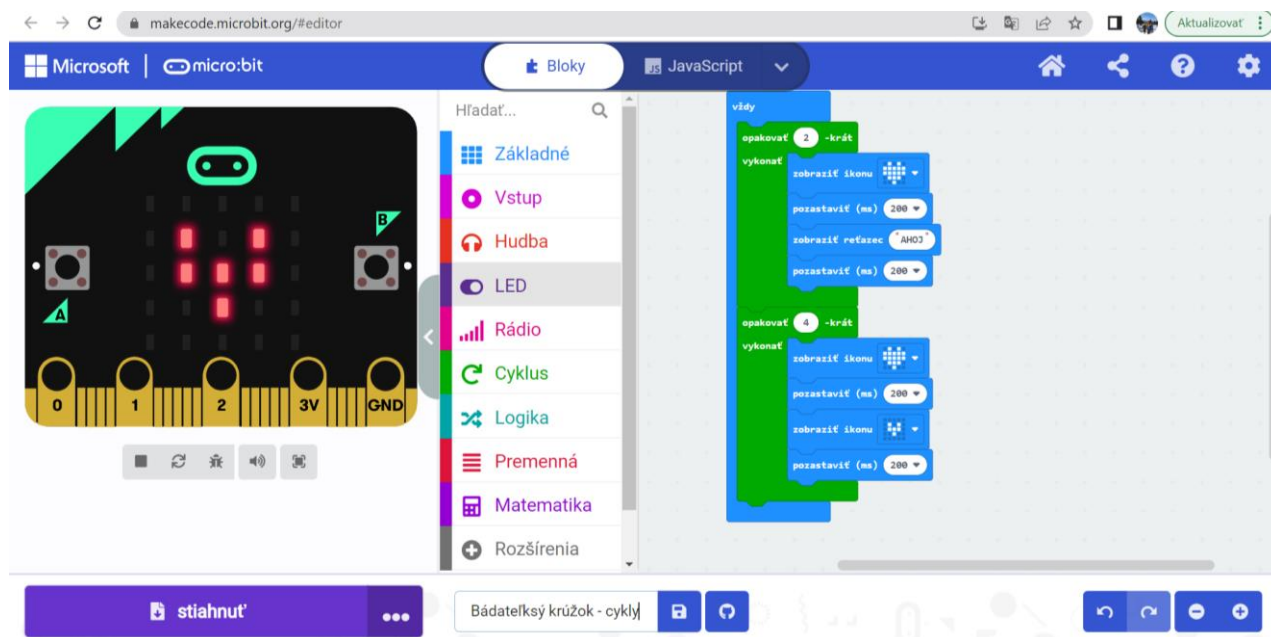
makecode.microbit.org/#editor

Aktualizovať

Microsoft | micro:bit

Bloky

JavaScript

B

A

0 1 2 3V GND

Hľadať...

Základné

Vstup

Hudba

LED

Rádio

Cyklus

Logika

Premenná

Matematika

Rozšírenia

vždy

opakovať 2 -krát

vykonať

zobraziť ikonu

pozastaviť (ms) 200

zobraziť reťazec "AHOJ"

pozastaviť (ms) 200

opakovať 4 -krát

vykonať

zobraziť ikonu

pozastaviť (ms) 200

zobraziť ikonu

pozastaviť (ms) 200

stiahnuť

Bádateľský krúžok - cykly